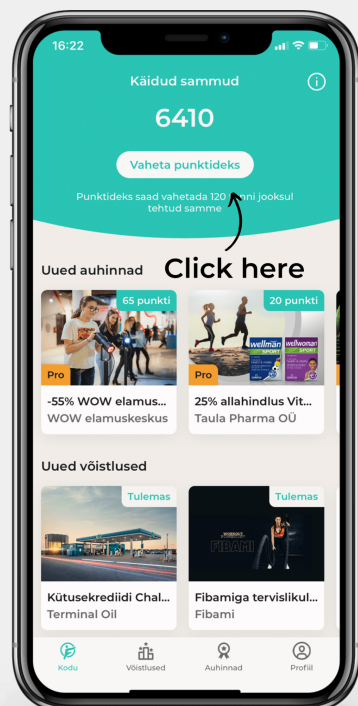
16:22

Käidud sammud

6410

Vaheta punktideks

Punktideks saad vahetada 120 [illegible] jooksul tehtud samme

Click here

Uued auhinnad

65 punkti

Pro

-55% WOW elamus...
WOW elamuskeskus

20 punkti

wellman SPORT

wellwoman SPORT

Pro

25% allahindlus Vit...
Taula Pharma OÜ

Uued võistlused

Tulemas

Kütusekrediidi Chal...
Terminal Oil

Tulemas

FIBAMI

Fibamiga tervislikul...
Fibami

Kodu

Võistlused

Auhinnad

Profiil